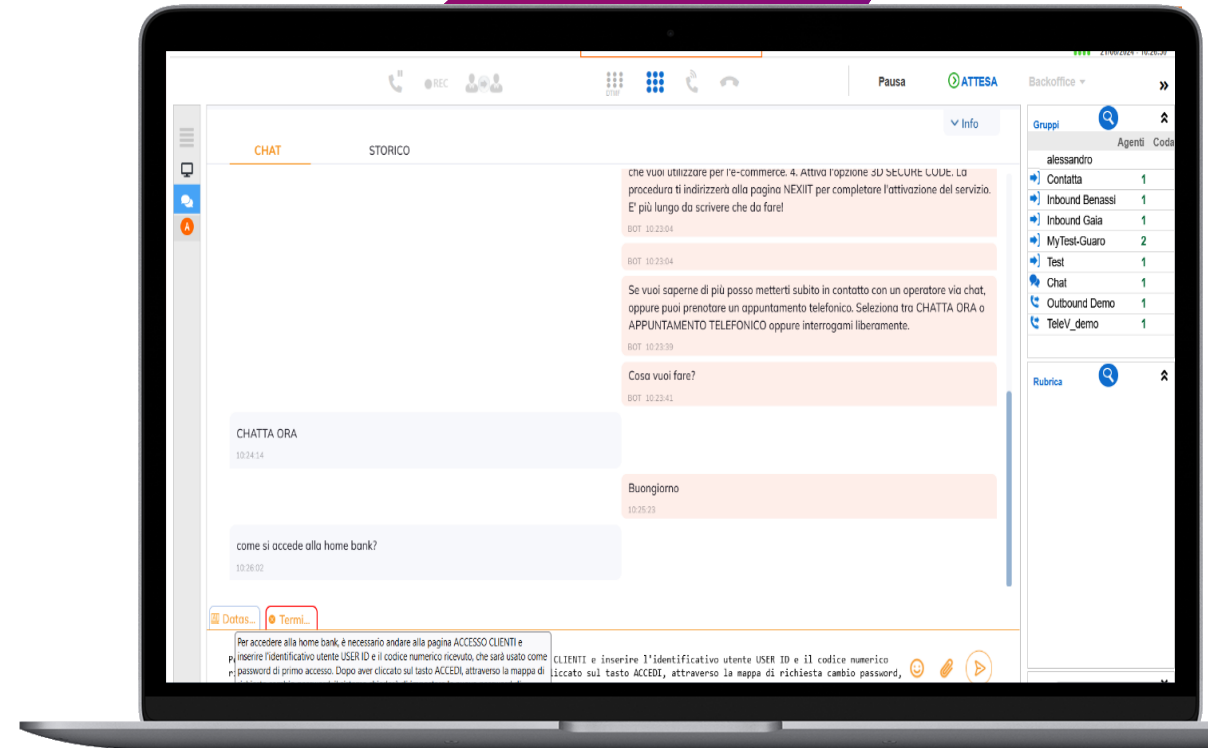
REC

DTMF

Pausa

ATTESA

Backoffice

»

Info

CHAT

STORICO

che vuoi utilizzare per l'e-commerce. 4. Attiva l'opzione 3D SECURE CODE. La procedura ti indirizzerà alla pagina NEXIIT per completare l'attivazione del servizio. E' più lungo da scrivere che da fare!

BOT 10:23:04

BOT 10:23:04

Se vuoi saperne di più posso metterti subito in contatto con un operatore via chat, oppure puoi prenotare un appuntamento telefonico. Seleziona tra CHATTA ORA o APPUNTAMENTO TELEFONICO oppure interrogami liberamente.

BOT 10:23:39

Cosa vuoi fare?

BOT 10:23:41

CHATTA ORA

10:24:14

Buongiorno

10:25:23

come si accede alla home bank?

10:26:02

Datas...

Termi...

Per accedere alla home bank, è necessario andare alla pagina ACCESSO CLIENTI e inserire l'identificativo utente USER ID e il codice numerico ricevuto, che sarà usato come password di primo accesso. Dopo aver cliccato sul tasto ACCEDI, attraverso la mappa di

CLIENTI e inserire l'identificativo utente USER ID e il codice numerico
cliccato sul tasto ACCEDI, attraverso la mappa di richiesta cambio password,

Gruppi

Agenti

Coda

alessandro

| | Agenti |
|---|---|
| Contatta | 1 |
| Inbound Benassi | 1 |
| Inbound Gaia | 1 |
| MyTest-Guaro | 2 |
| Test | 1 |
| Chat | 1 |
| Outbound Demo | 1 |
| TeleV_demo | 1 |

Rubrica